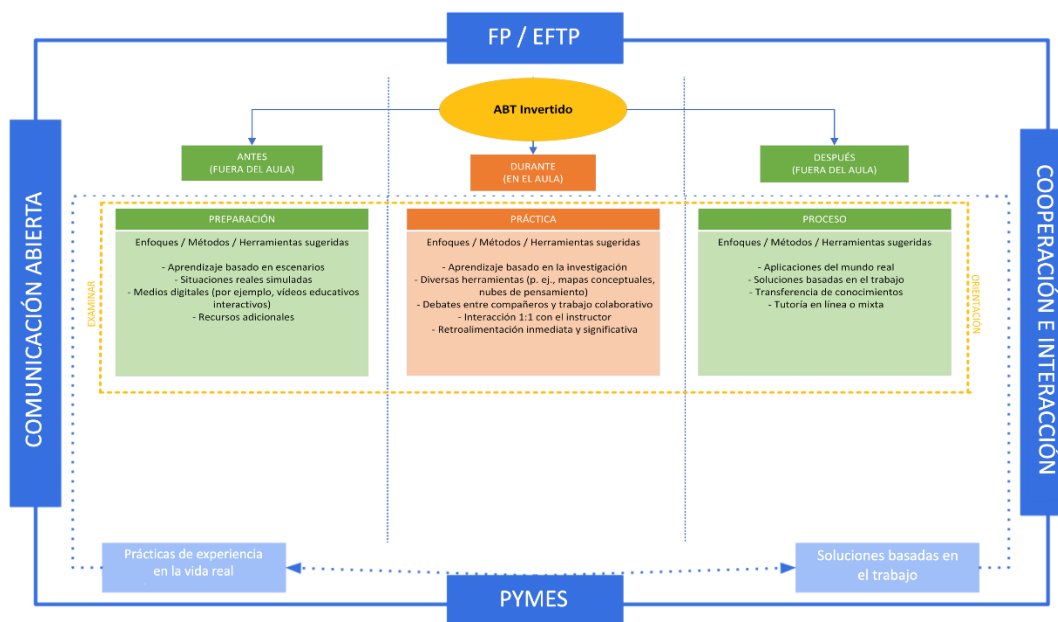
FP / EFTP

COMUNICACIÓN ABIERTA

COOPERACIÓN E INTERACCIÓN

ABT Invertido

ANTES
(FUERA DEL AULA)

DURANTE
(EN EL AULA)

DESPUÉS
(FUERA DEL AULA)

EXAMINAR

ORIENTACIÓN

PREPARACIÓN

Enfoques / Métodos / Herramientas sugeridas

- Aprendizaje basado en escenarios
- Situaciones reales simuladas
- Medios digitales (por ejemplo, vídeos educativos interactivos)
- Recursos adicionales

PRÁCTICA

Enfoques / Métodos / Herramientas sugeridas

- Aprendizaje basado en la investigación
- Diversas herramientas (p. ej., mapas conceptuales, nubes de pensamiento)
- Debates entre compañeros y trabajo colaborativo
- Interacción 1:1 con el instructor
- Retroalimentación inmediata y significativa

PROCESO

Enfoques / Métodos / Herramientas sugeridas

- Aplicaciones del mundo real
- Soluciones basadas en el trabajo
- Transferencia de conocimientos
- Tutoría en línea o mixta

Prácticas de experiencia en la vida real

Soluciones basadas en el trabajo

PYMES